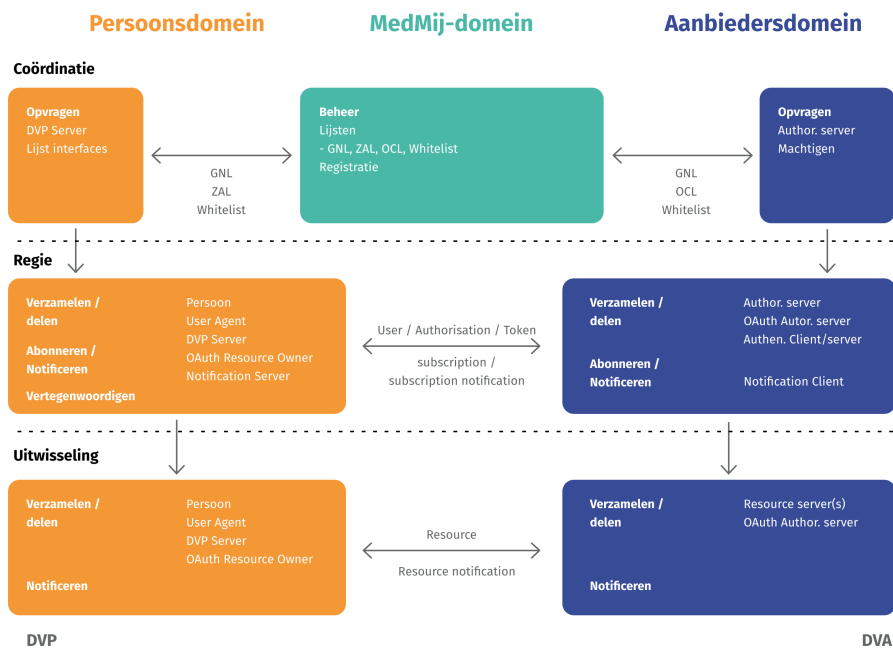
Persoonsdomein MedMij-domein Aanbiedersdomein

Coördinatie

Opvragen
DVP Server
Lijst interfaces

GNL
ZAL
Whitelist

Beheer
Lijsten
- GNL, ZAL, OCL, Whitelist
Registratie

GNL
OCL
Whitelist

Opvragen
Author. server
Machtigen

Regie

Verzamelen / delen
Abonneren / Notificeren
Vertegenwoordigen

Persoon
User Agent
DVP Server
OAuth Resource Owner
Notification Server

User / Authorisation / Token
subscription / subscription notification

Verzamelen / delen
Abonneren / Notificeren

Author. server
OAuth Autor. server
Authen. Client/server
Notification Client

Uitwisseling

Verzamelen / delen
Notificeren

Persoon
User Agent
DVP Server
OAuth Resource Owner

Resource
Resource notification

Verzamelen / delen
Notificeren

Resource server(s)
OAuth Author. server

DVP

DVA